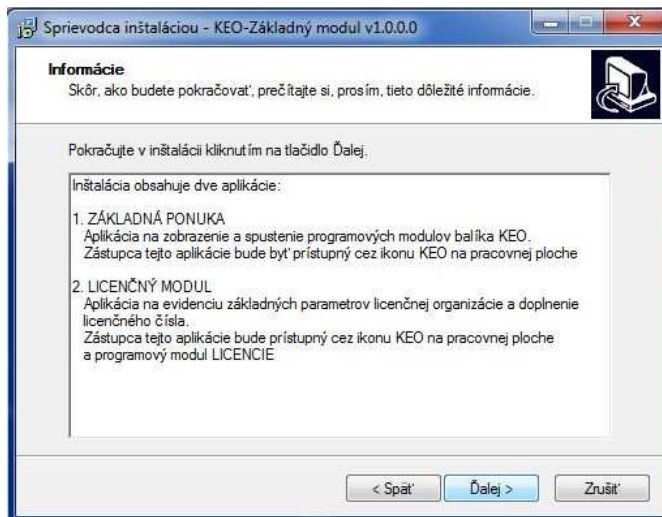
Sprievodca inštaláciou - KEO-Základný modul v1.0.0.0

Informácie
Skôr, ako budete pokračovať, prečítajte si, prosím, tieto dôležité informácie.

Pokračujte v inštalácii kliknutím na tlačidlo Ďalej.

Inštalácia obsahuje dve aplikácie:

1. ZÁKLADNÁ PONUKA
Aplikácia na zobrazenie a spustenie programových modulov balíka KEO.
Zástupca tejto aplikácie bude byť prístupný cez ikonu KEO na pracovnej ploche

2. LICENČNÝ MODUL
Aplikácia na evidenciu základných parametrov licenčnej organizácie a doplnenie licenčného čísla.
Zástupca tejto aplikácie bude prístupný cez ikonu KEO na pracovnej ploche a programový modul LICENCIE

< Späť
Ďalej >
Zrušiť